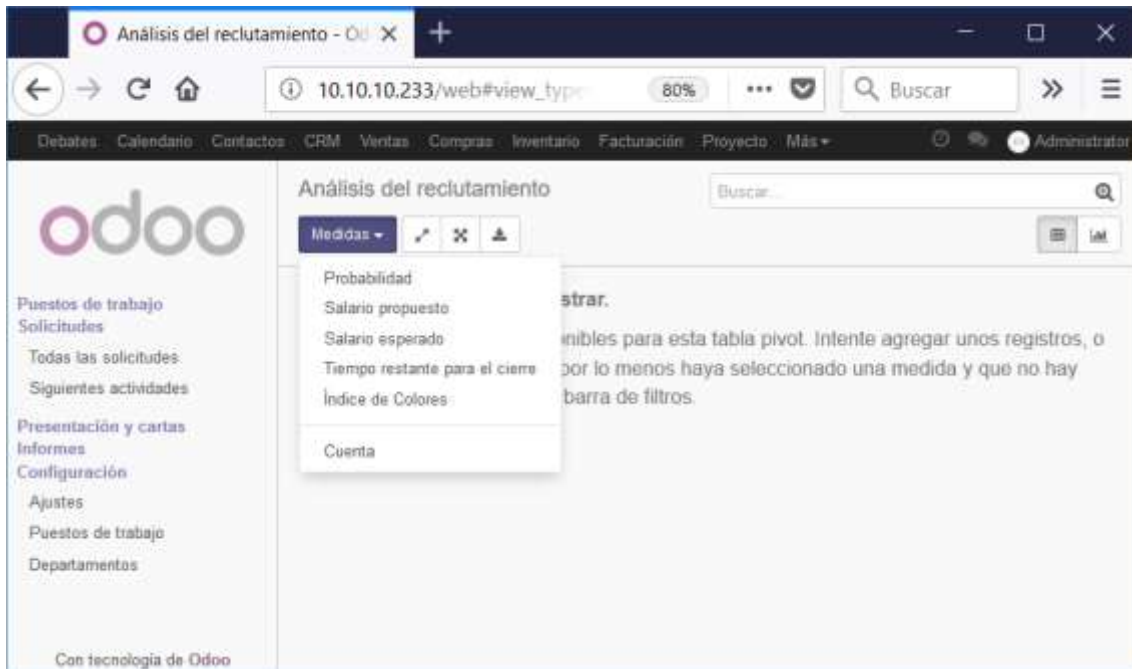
Análisis del reclutamiento - Od

10.10.10.233/web#view_type

80%

Buscar

Debates Calendario Contactos CRM Ventas Compras Inventario Facturación Proyecto Más

Administrator

odoo

Puestos de trabajo
Solicitudes
Todas las solicitudes
Siguientes actividades
Presentación y cartas
Informes
Configuración
Ajustes
Puestos de trabajo
Departamentos

Con tecnología de Odoo

Análisis del reclutamiento

Buscar...

Medidas

Probabilidad
Salario propuesto
Salario esperado
Tiempo restante para el cierre
Índice de Colores
Cuenta

strar.

nibles para esta tabla pivot. Intente agregar unos registros, o por lo menos haya seleccionado una medida y que no hay barra de filtros.